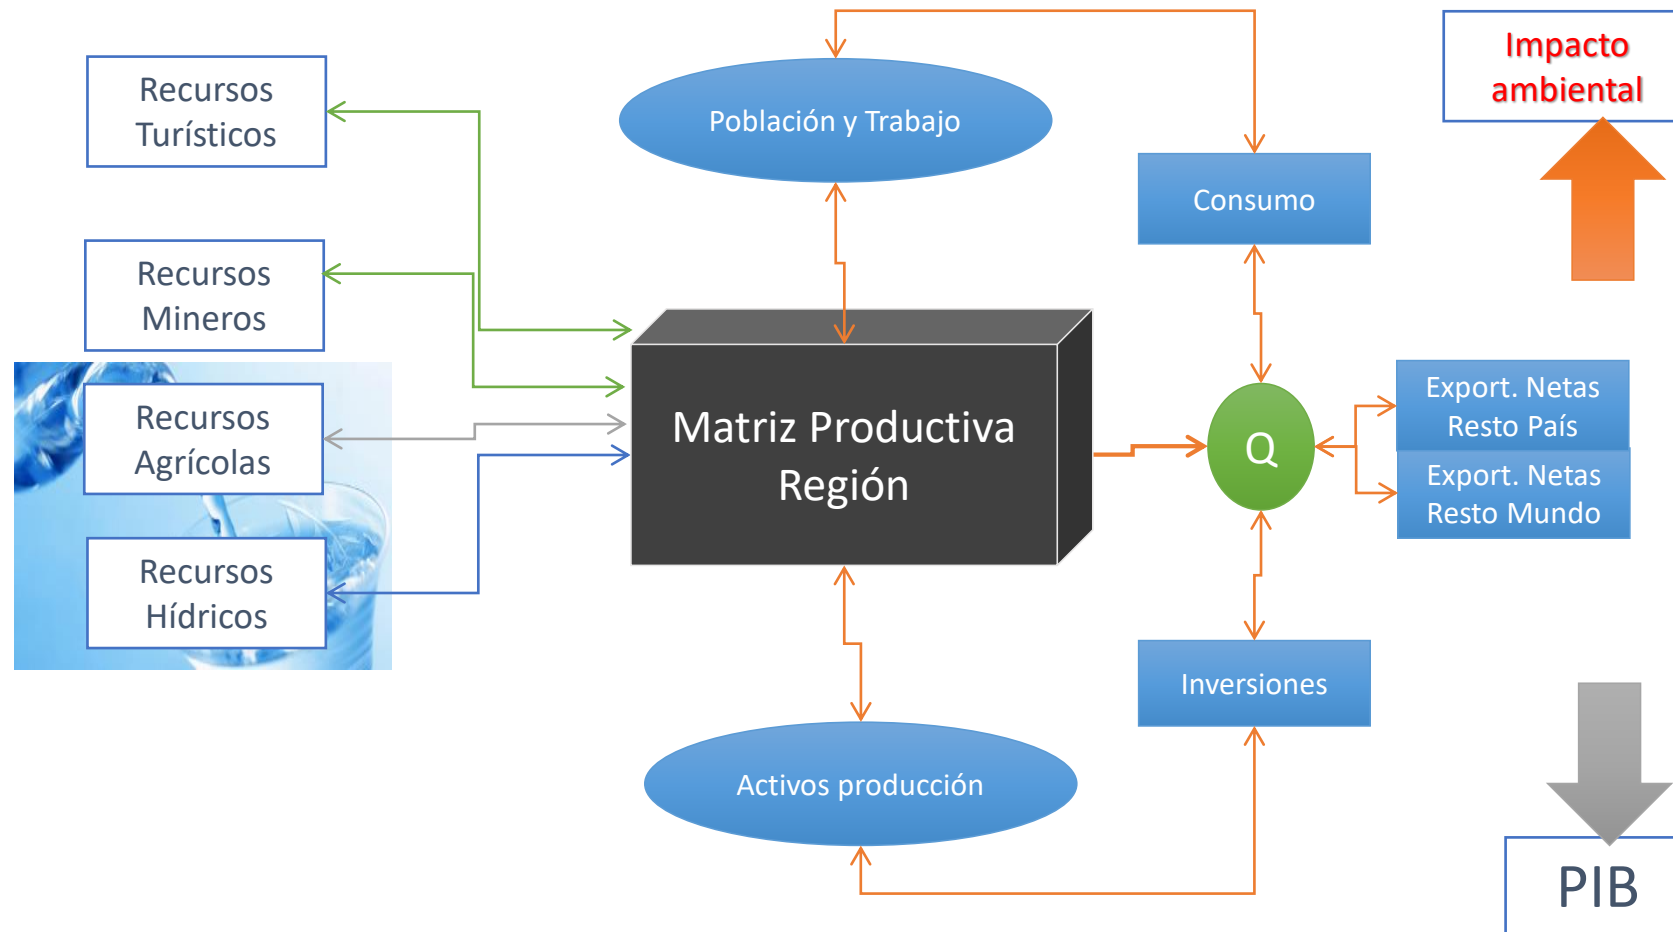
Recursos Turísticos

Recursos Mineros

Recursos Agrícolas

Recursos Hídricos

Población y Trabajo

Matriz Productiva Región

Activos producción

Consumo

Q

Inversiones

Export. Netas Resto País

Export. Netas Resto Mundo

Impacto ambiental

PIB